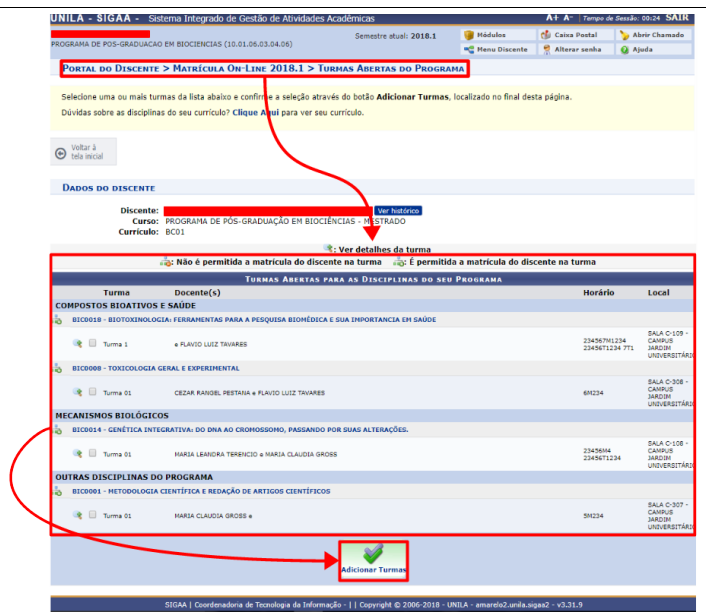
UNILA - SIGAA - Sistema Integrado de Gestão de Atividades Acadêmicas

A+ A- | Tempo de Sessão: 00:24 SAIR

PROGRAMA DE POS-GRADUACAO EM BIOCIENCIAS (10.01.06.03.04.06)

Semestre atual: 2018.1

Módulos | Caixa Postal | Abrir Chamado
Menu Discente | Alterar senha | Ajuda

PORTAL DO DISCENTE > MATRÍCULA ON-LINE 2018.1 > TURMAS ABERTAS DO PROGRAMA

Selecione uma ou mais turmas da lista abaixo e confirme a seleção através do botão **Adicionar Turmas**, localizado no final desta página.

Dúvidas sobre as disciplinas do seu currículo? Clique Aqui para ver seu currículo.

Voltar à tela inicial

DADOS DO DISCENTE

Discente: Ver histórico
Curso: PROGRAMA DE PÓS-GRADUAÇÃO EM BIOCIÊNCIAS - MESTRADO
Currículo: BC01

: Ver detalhes da turma

: Não é permitida a matrícula do discente na turma : É permitida a matrícula do discente na turma

TURMAS ABERTAS PARA AS DISCIPLINAS DO SEU PROGRAMA

| Turma | Docente(s) | Horário | Local |
|---|---|---|---|
| COMPOSTOS BIOATIVOS E SAÚDE | | | |
| BIC0018 - BIOTOXINOLOGIA: FERRAMENTAS PARA A PESQUISA BIOMÉDICA E SUA IMPORTANCIA EM SAÚDE | | | |
| Turma 1 | e FLAVIO LUIZ TAVARES | 234567M1234 23456T1234 7T1 | SALA C-109 - CAMPUS JARDIM UNIVERSITÁRIO |
| BIC0008 - TOXICOLOGIA GERAL E EXPERIMENTAL | | | |
| Turma 01 | CEZAR RANGEL PESTANA e FLAVIO LUIZ TAVARES | 6M234 | SALA C-308 - CAMPUS JARDIM UNIVERSITÁRIO |
| MECANISMOS BIOLÓGICOS | | | |
| BIC0014 - GENÉTICA INTEGRATIVA: DO DNA AO CROMOSSOMO, PASSANDO POR SUAS ALTERAÇÕES. | | | |
| Turma 01 | MARIA LEANDRA TERENCIO e MARIA CLAUDIA GROSS | 23456M4 23456T1234 | SALA C-108 - CAMPUS JARDIM UNIVERSITÁRIO |
| OUTRAS DISCIPLINAS DO PROGRAMA | | | |
| BIC0001 - METODOLOGIA CIENTÍFICA E REDAÇÃO DE ARTIGOS CIENTÍFICOS | | | |
| Turma 01 | MARIA CLAUDIA GROSS e | 5M234 | SALA C-307 - CAMPUS JARDIM UNIVERSITÁRIO |

Adicionar Turmas

SIGAA | Coordenadoria de Tecnologia da Informação - | | Copyright © 2006-2018 - UNILA - amarelo2.unila.sigaa2 - v3.31.9